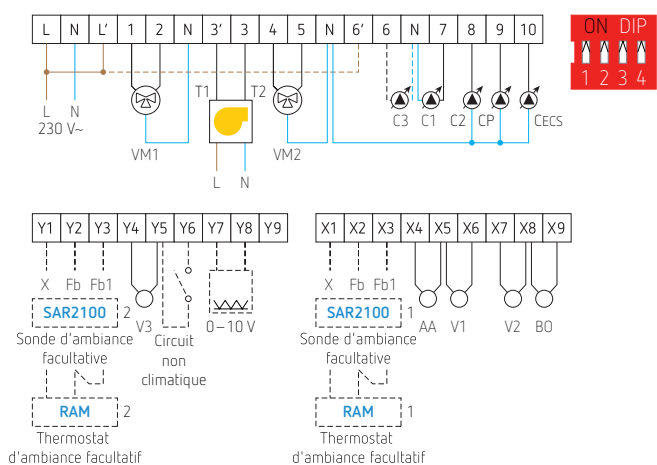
| L | N | L' | 1 | 2 | N | 3' | 3 | 4 | 5 | N | 6' | 6 | N | 7 | 8 | 9 | 10 |
|---|---|---|---|---|---|---|---|---|---|---|---|---|---|---|---|---|---|

ON DIP
1 2 3 4

L N
230 V~

VM1

T1

L N

T2

VM2

C3 C1 C2 CP CECS

| Y1 | Y2 | Y3 | Y4 | Y5 | Y6 | Y7 | Y8 | Y9 |
|---|---|---|---|---|---|---|---|---|

X Fb Fb1

SAR2100 2

Sonde d'ambiance facultative

RAM 2

Thermostat d'ambiance facultatif

V3

Circuit non climatique

0 – 10 V

| X1 | X2 | X3 | X4 | X5 | X6 | X7 | X8 | X9 |
|---|---|---|---|---|---|---|---|---|

X Fb Fb1

SAR2100 1

Sonde d'ambiance facultative

RAM 1

Thermostat d'ambiance facultatif

AA V1 V2 BO